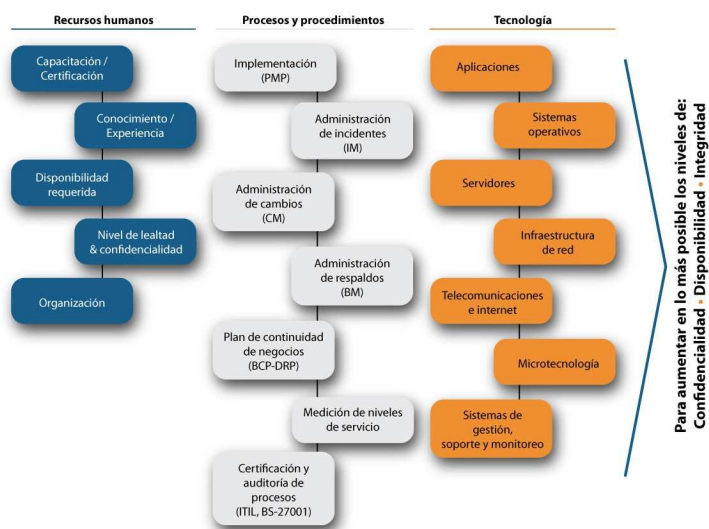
Recursos humanos

Capacitación / Certificación

Conocimiento / Experiencia

Disponibilidad requerida

Nivel de lealtad & confidencialidad

Organización

Procesos y procedimientos

Implementación (PMP)

Administración de incidentes (IM)

Administración de cambios (CM)

Administración de respaldos (BM)

Plan de continuidad de negocios (BCP-DRP)

Medición de niveles de servicio

Certificación y auditoría de procesos (ITIL, BS-27001)

Tecnología

Aplicaciones

Sistemas operativos

Servidores

Infraestructura de red

Telecomunicaciones e internet

Microtecnología

Sistemas de gestión, soporte y monitoreo

Para aumentar en lo más posible los niveles de:
Confidencialidad • Disponibilidad • Integridad